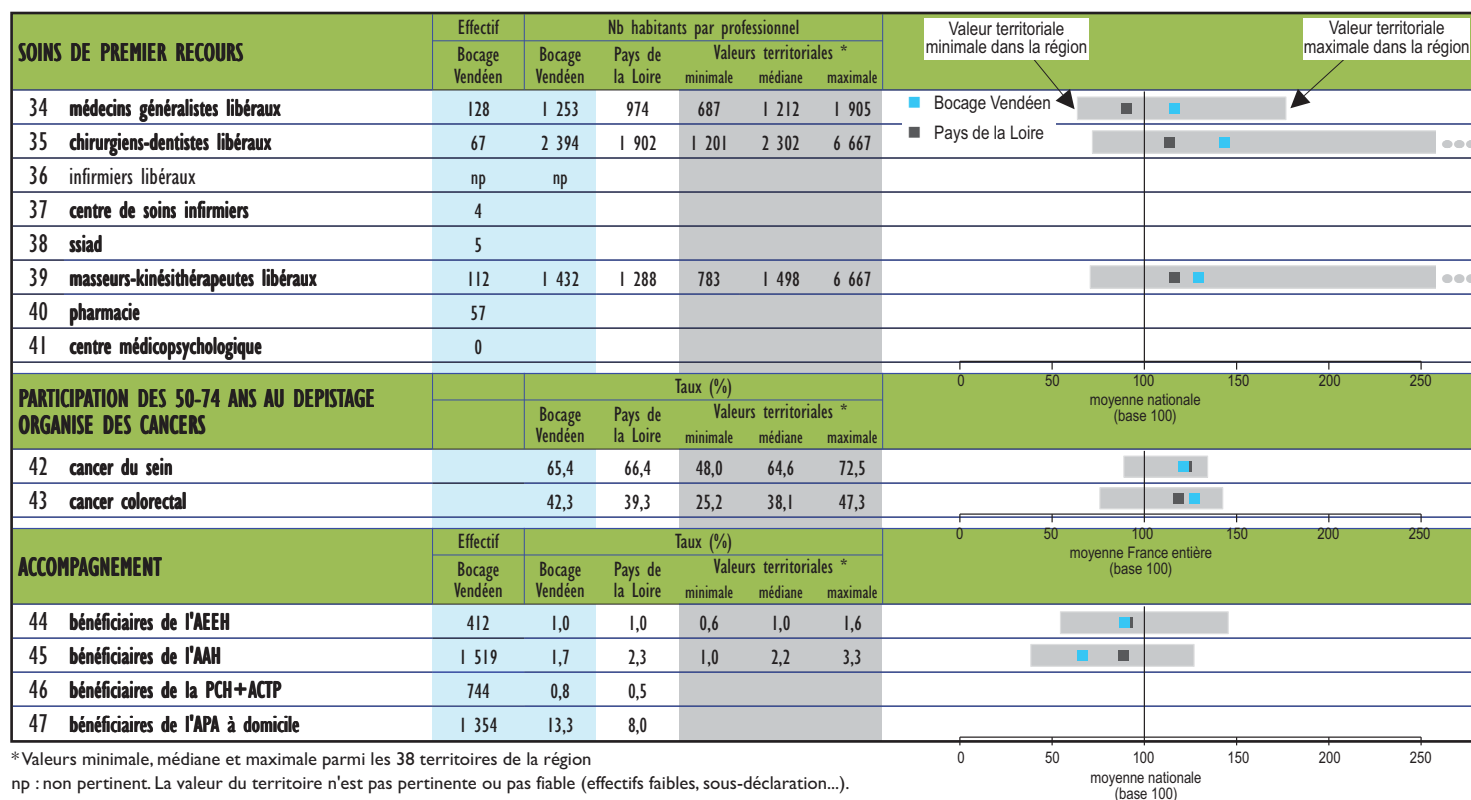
| SOINS DE PREMIER RECOURS | Effectif Bocage Vendéen | Nb habitants par professionnel Bocage Vendéen | Pays de la Loire | Valeurs territoriales * minimale | médiane | maximale |
|---|---|---|---|---|---|---|
| 34 médecins généralistes libéraux | 128 | 1 253 | 974 | 687 | 1 212 | 1 905 |
| 35 chirurgiens-dentistes libéraux | 67 | 2 394 | 1 902 | 1 201 | 2 302 | 6 667 |
| 36 infirmiers libéraux | np | np | | | | |
| 37 centre de soins infirmiers | 4 | | | | | |
| 38 ssiad | 5 | | | | | |
| 39 masseurs-kinésithérapeutes libéraux | 112 | 1 432 | 1 288 | 783 | 1 498 | 6 667 |
| 40 pharmacie | 57 | | | | | |
| 41 centre médicopsychologique | 0 | | | | | |

Valeur territoriale minimale dans la région
Valeur territoriale maximale dans la région
Bocage Vendéen
Pays de la Loire

0 50 100 150 200 250
moyenne nationale (base 100)

| PARTICIPATION DES 50-74 ANS AU DEPISTAGE ORGANISE DES CANCERS | | Taux (%) Bocage Vendéen | Pays de la Loire | Valeurs territoriales * minimale | médiane | maximale |
|---|---|---|---|---|---|---|
| 42 cancer du sein | | 65,4 | 66,4 | 48,0 | 64,6 | 72,5 |
| 43 cancer colorectal | | 42,3 | 39,3 | 25,2 | 38,1 | 47,3 |

0 50 100 150 200 250
moyenne France entière (base 100)

| ACCOMPAGNEMENT | Effectif Bocage Vendéen | Taux (%) Bocage Vendéen | Pays de la Loire | Valeurs territoriales * minimale | médiane | maximale |
|---|---|---|---|---|---|---|
| 44 bénéficiaires de l'AEEH | 412 | 1,0 | 1,0 | 0,6 | 1,0 | 1,6 |
| 45 bénéficiaires de l'AAH | 1 519 | 1,7 | 2,3 | 1,0 | 2,2 | 3,3 |
| 46 bénéficiaires de la PCH+ACTP | 744 | 0,8 | 0,5 | | | |
| 47 bénéficiaires de l'APA à domicile | 1 354 | 13,3 | 8,0 | | | |

*Valeurs minimale, médiane et maximale parmi les 38 territoires de la région
np : non pertinent. La valeur du territoire n'est pas pertinente ou pas fiable (effectifs faibles, sous-déclaration...).

0 50 100 150 200 250
moyenne nationale (base 100)